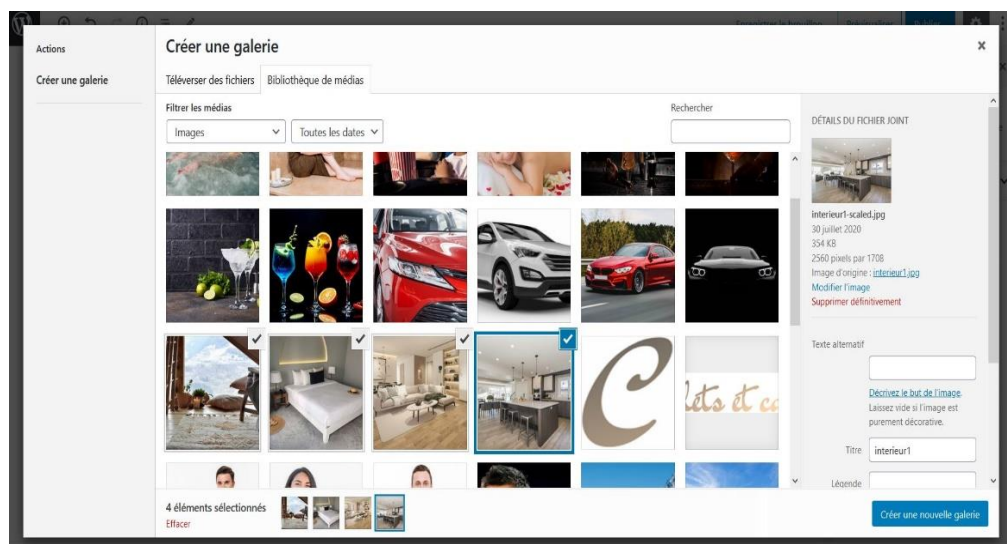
Actions

Créer une galerie

Créer une galerie

Téléverser des fichiers

Bibliothèque de médias

Filtrer les médias

Images

Toutes les dates

Rechercher

DÉTAILS DU FICHIER JOINT

interieur1-scaled.jpg
30 juillet 2020
354 KB
2560 pixels par 1708
Image d'origine : interieur1.jpg
Modifier l'image
Supprimer définitivement

Texte alternatif

Décrivez le but de l'image. Laissez vide si l'image est purement décorative.

Titre interieur1

Légende

lets et ca

4 éléments sélectionnés
Effacer

Créer une nouvelle galerie